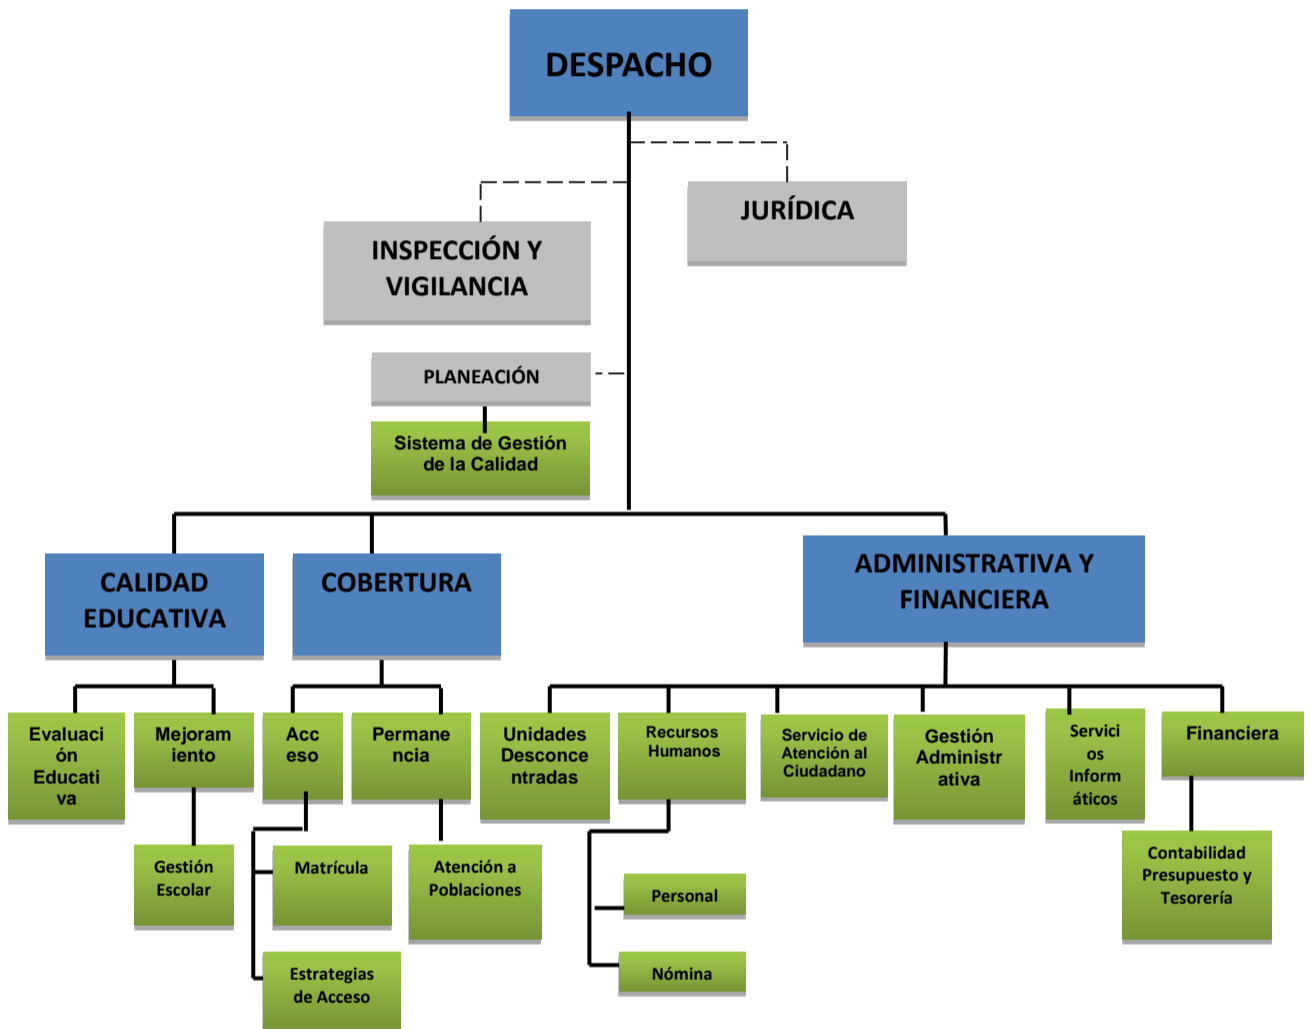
DESPACHO

JURÍDICA

INSPECCIÓN Y VIGILANCIA

PLANEACIÓN

Sistema de Gestión de la Calidad

CALIDAD EDUCATIVA

COBERTURA

ADMINISTRATIVA Y FINANCIERA

Evaluaci ón Educati va

Mejoram iento

Gestión Escolar

Acc eso

Matrícula

Estrategias de Acceso

Permane ncia

Atención a Poblaciones

Unidades Desconce ntradas

Recursos Humanos

Personal

Nómina

Servicio de Atención al Ciudadano

Gestión Administr ativa

Servici os Inform áticos

Financiera

Contabilidad Presupuesto y Tesorería